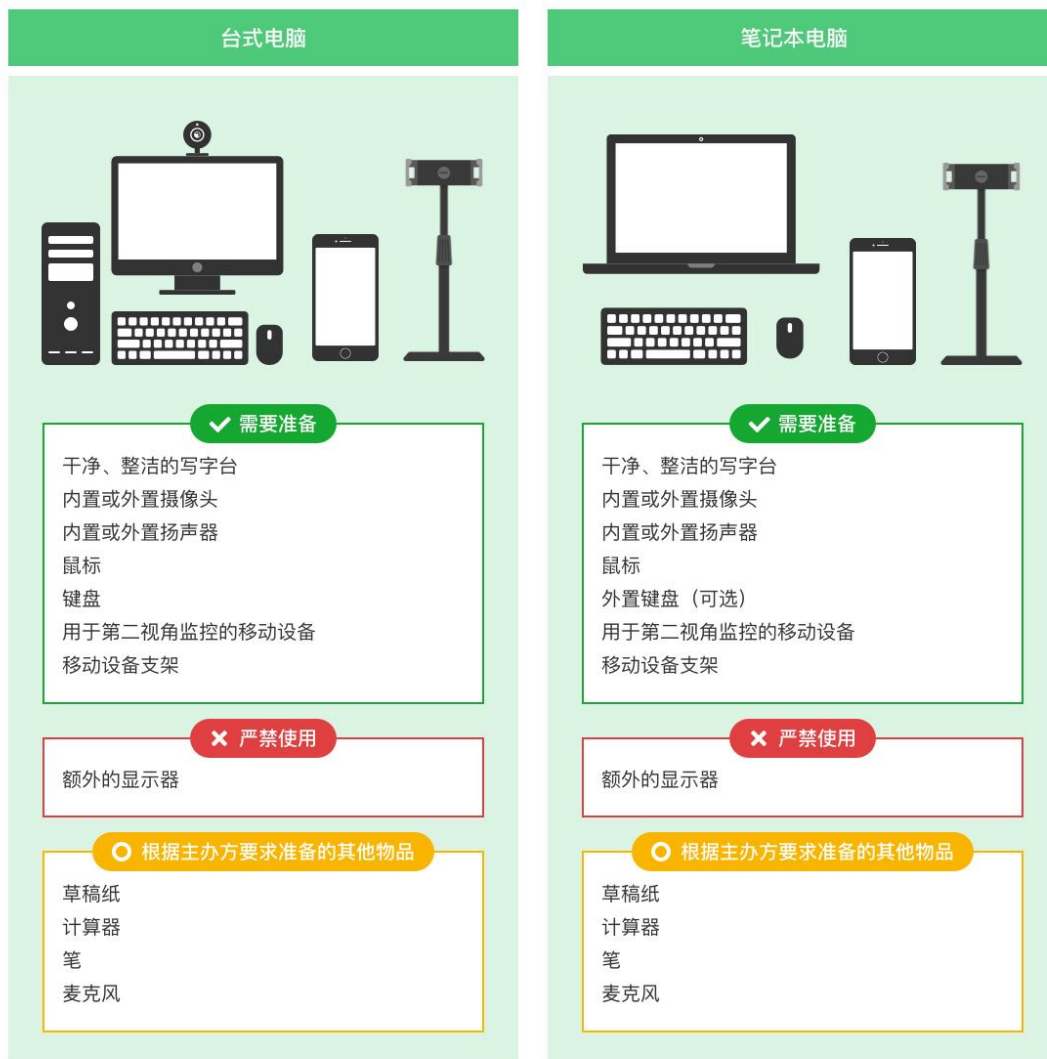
台式电脑

需要准备
干净、整洁的写字台
内置或外置摄像头
内置或外置扬声器
鼠标
键盘
用于第二视角监控的移动设备
移动设备支架

严禁使用
额外的显示器

根据主办方要求准备的其他物品
草稿纸
计算器
笔
麦克风

笔记本电脑

需要准备
干净、整洁的写字台
内置或外置摄像头
内置或外置扬声器
鼠标
外置键盘（可选）
用于第二视角监控的移动设备
移动设备支架

严禁使用
额外的显示器

根据主办方要求准备的其他物品
草稿纸
计算器
笔
麦克风